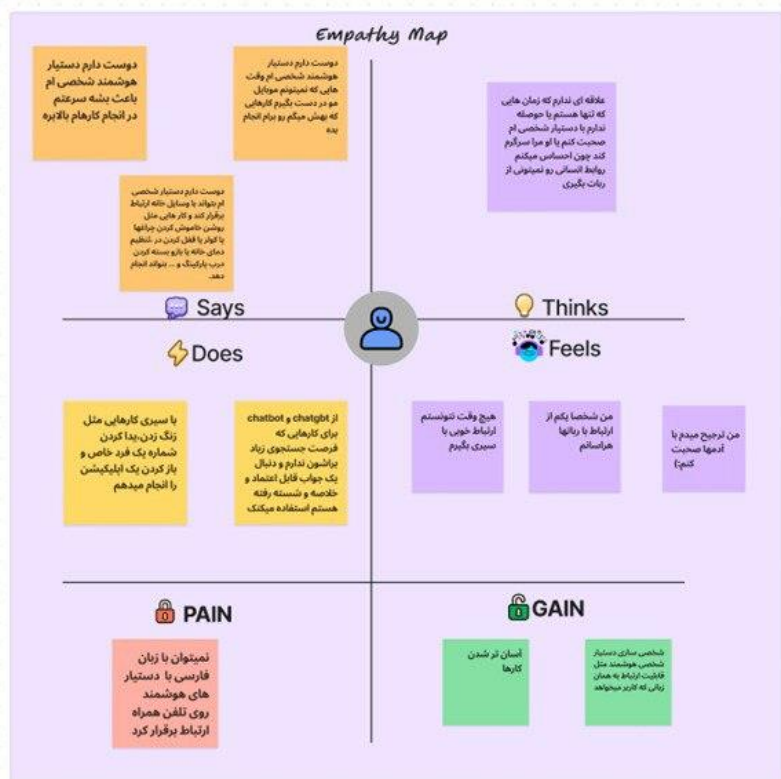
Empathy Map

دوست دارم دستیار هوشمند شخصی ام باعث بشه سرعتم در انجام کارهام بالا بره

دوست دارم دستیار هوشمند شخصی ام وقت هایی که نمیتونم موبایل مو در دست بگیرم کارهایی که بهش میگم رو برام انجام بده

علاقه ای ندارم که زمان هایی که تنها هستم یا حوصله ندارم با دستیار شخصی ام صحبت کنم یا او مرا سرگرم کند چون احساس میکنم روابط انسانی رو نمیتونی از ربات بگیری

دوست دارم دستیار شخصی ام بتواند با وسایل خانه ارتباط برقرار کند و کار هایی مثل روشن خاموش کردن چراغها یا کولر یا قفل کردن در، تنظیم دمای خانه یا باز و بسته کردن درب پارکینگ و ... بتواند انجام دهد.

Says

Thinks

Does

Feels

با سیری کارهایی مثل زنگ زدن،پیدا کردن شماره یک فرد خاص و باز کردن یک اپلیکیشن را انجام میدهم

از chatgbt و chatbot برای کارهایی که فرصت جستجوی زیاد براشون ندارم و دنبال یک جواب قابل اعتماد و خلاصه و شسته رفته هستم استفاده میکنم

هیچ وقت نتونستم ارتباط خوبی با سیری بگیرم

من شخصا یکم از ارتباط با رباتها هراسانم

من ترجیح میدم با آدمها صحبت کنم:)

PAIN

GAIN

نمیتوان با زبان فارسی با دستیار های هوشمند روی تلفن همراه ارتباط برقرار کرد

آسان تر شدن کارها

شخصی سازی دستیار شخصی هوشمند مثل قابلیت ارتباط به همان زبانی که کاربر میخواهد